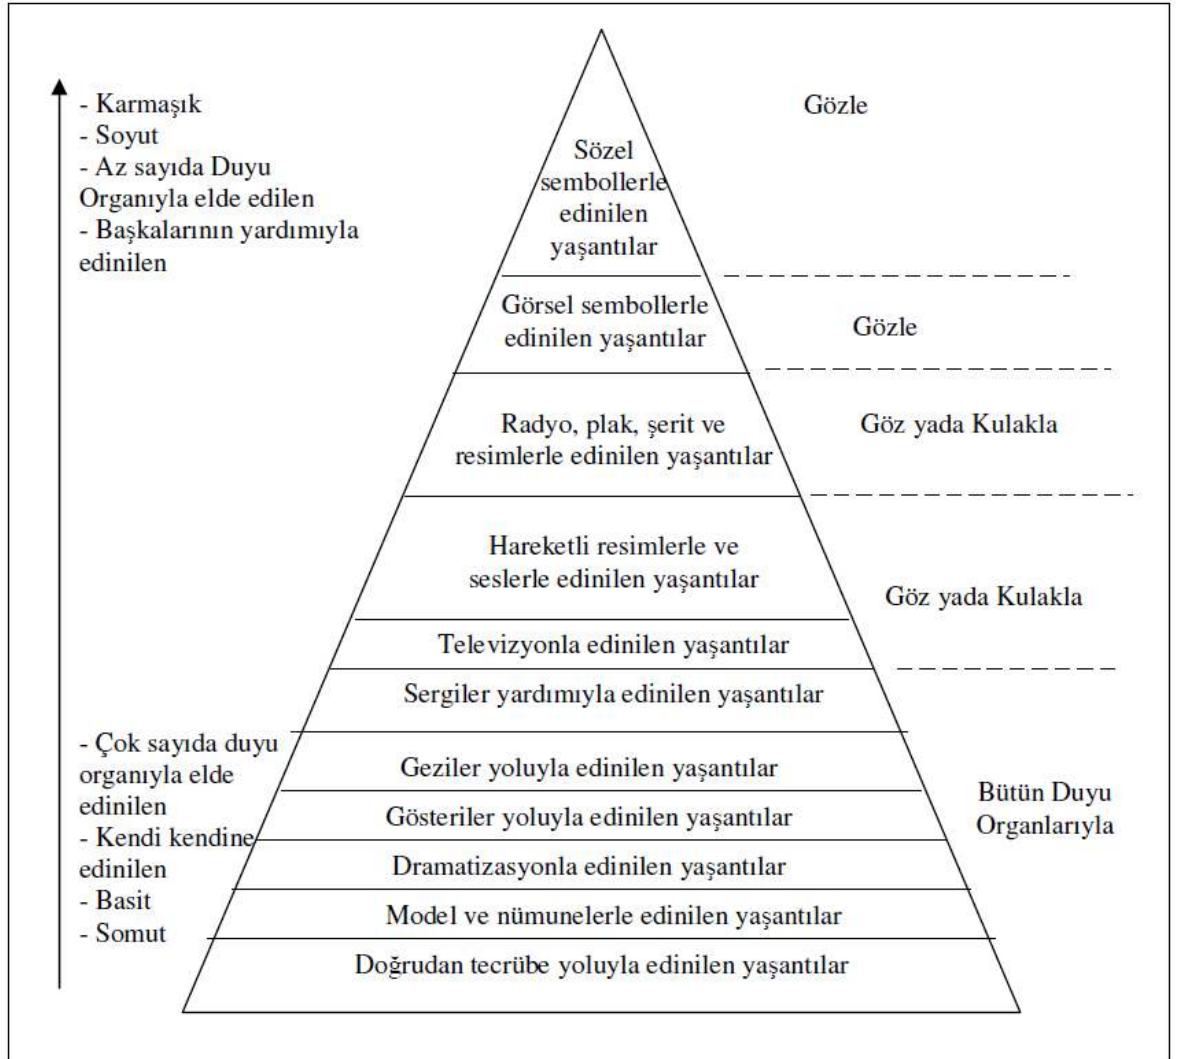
- Karmaşık
- Soyut
- Az sayıda Duyu Organıyla elde edilen
- Başkalarının yardımıyla edinilen

Sözel sembollerle edinilen yaşantılar

Gözle

Görsel sembollerle edinilen yaşantılar

Gözle

Radyo, plak, şerit ve resimlerle edinilen yaşantılar

Göz yada Kulakla

Hareketli resimlerle ve seslerle edinilen yaşantılar

Göz yada Kulakla

Televizyonla edinilen yaşantılar

Sergiler yardımıyla edinilen yaşantılar

- Çok sayıda duyu organıyla elde edinilen
- Kendi kendine edinilen
- Basit
- Somut

Geziler yoluyla edinilen yaşantılar

Gösteriler yoluyla edinilen yaşantılar

Dramatizasyonla edinilen yaşantılar

Model ve nümunelerle edinilen yaşantılar

Doğrudan tecrübe yoluyla edinilen yaşantılar

Bütün Duyu Organlarıyla